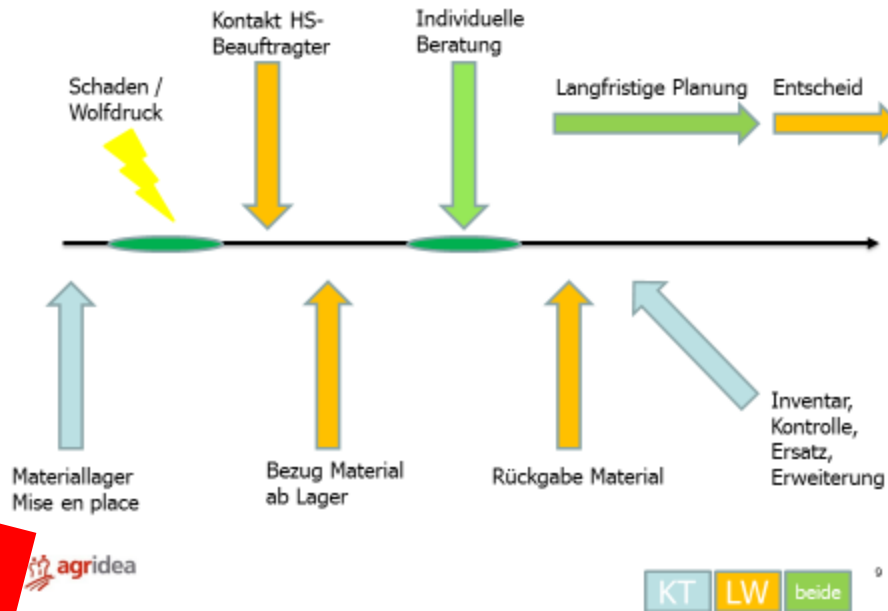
Kontakt HS-Beauftragter

Individuelle Beratung

Schaden / Wolfdruck

Langfristige Planung

Entscheid

Materiallager Mise en place

Bezug Material ab Lager

Rückgabe Material

Inventar, Kontrolle, Ersatz, Erweiterung

agridea

KT

LW

beide

9